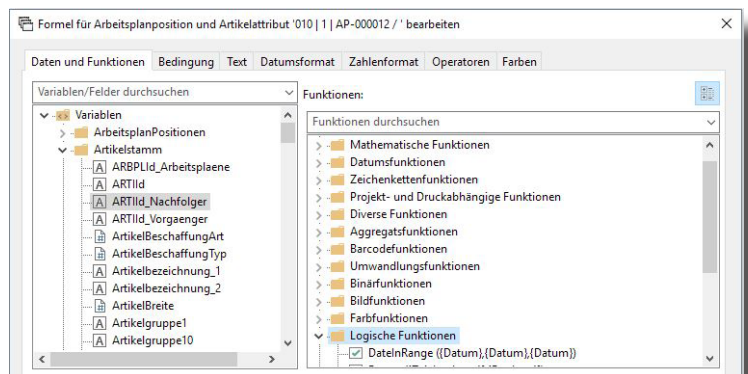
Formel für Arbeitsplanposition und Artikelattribut '010 | 1 | AP-000012 / ' bearbeiten

Daten und Funktionen | Bedingung | Text | Datumsformat | Zahlenformat | Operatoren | Farben

Variablen/Felder durchsuchen

Variablen
ArbeitsplanPositionen
Artikelstamm
ARBPLId_Arbeitsplaene
ARTIId
ARTIId_Nachfolger
ARTIId_Vorgaenger
ArtikelBeschaffungArt
ArtikelBeschaffungTyp
Artikelbezeichnung_1
Artikelbezeichnung_2
ArtikelBreite
Artikelgruppe1
Artikelgruppe10

Funktionen:

Funktionen durchsuchen

Mathematische Funktionen
Datumsfunktionen
Zeichenkettenfunktionen
Projekt- und Druckabhängige Funktionen
Diverse Funktionen
Aggregatsfunktionen
Barcodefunktionen
Umwandlungsfunktionen
Binärfunktionen
Bildfunktionen
Farbfunktionen
Logische Funktionen
DateInRange ({Datum},{Datum},{Datum})